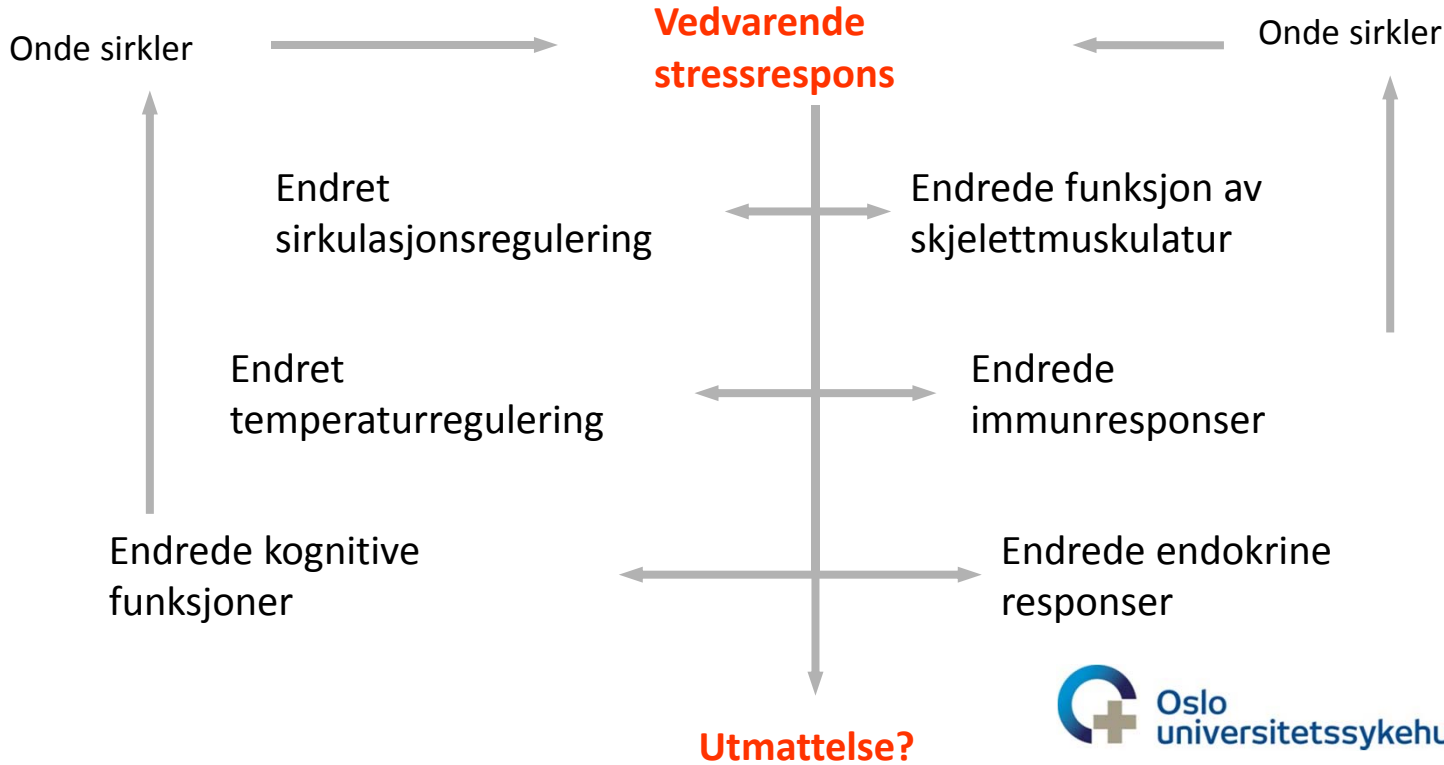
Onde sirkler

Vedvarende stressrespons

Onde sirkler

Endret sirkulasjonsregulering

Endrede funksjon av skjelettmuskulatur

Endret temperaturregulering

Endrede immunresponser

Endrede kognitive funksjoner

Endrede endokrine responser

Utmattelse?

Oslo universitetssykehu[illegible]